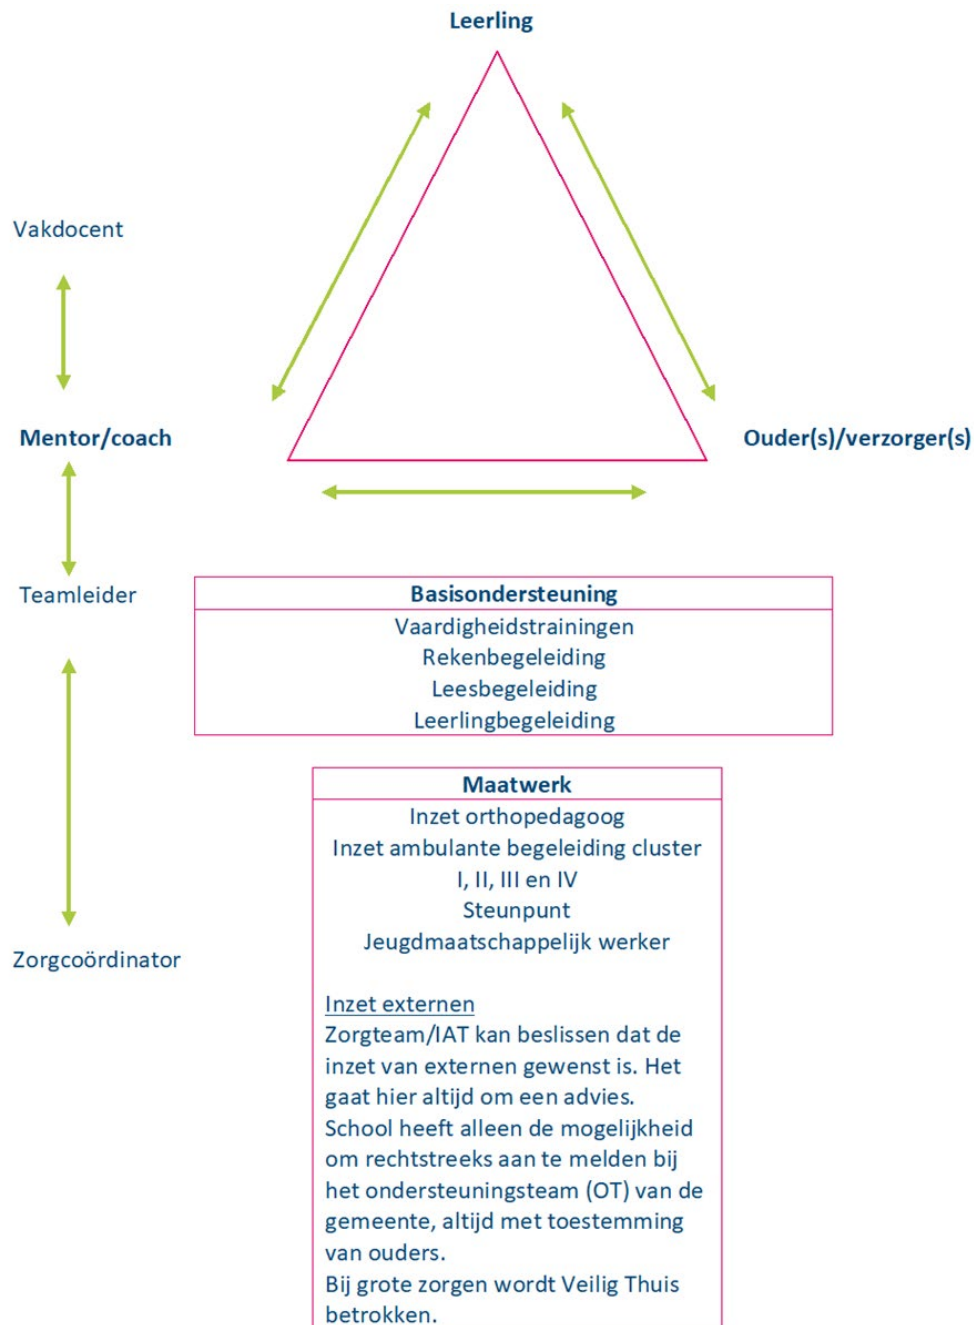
Leerling

Vakdocent

Mentor/coach

Ouder(s)/verzorger(s)

Teamleider

| Basisondersteuning |
|---|
| Vaardigheidstrainingen |
| Rekenbegeleiding |
| Leesbegeleiding |
| Leerlingbegeleiding |

Zorgcoördinator

Maatwerk

Inzet orthopedagoog
Inzet ambulante begeleiding cluster I, II, III en IV
Steunpunt
Jeugdmaatschappelijk werker

Inzet externen
Zorgteam/IAT kan beslissen dat de inzet van externen gewenst is. Het gaat hier altijd om een advies.
School heeft alleen de mogelijkheid om rechtstreeks aan te melden bij het ondersteuningsteam (OT) van de gemeente, altijd met toestemming van ouders.
Bij grote zorgen wordt Veilig Thuis betrokken.